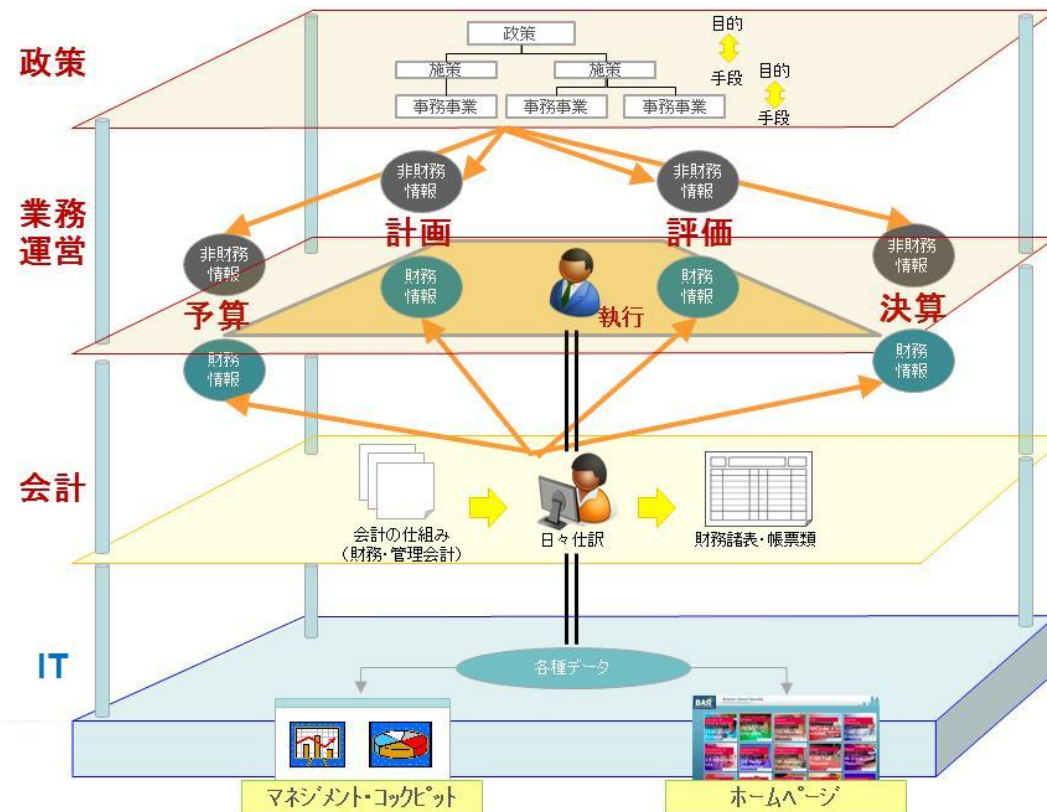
政策

政策

施策

施策

事務事業

事務事業

事務事業

目的

手段

目的

手段

業務運営

非財務情報

計画

非財務情報

評価

非財務情報

非財務情報

財務情報

財務情報

予算

執行

決算

財務情報

財務情報

会計

会計の仕組み
(財務・管理会計)

日々仕訳

財務諸表・帳票類

IT

各種データ

BA

マネジメント・コックピット

ホームページ